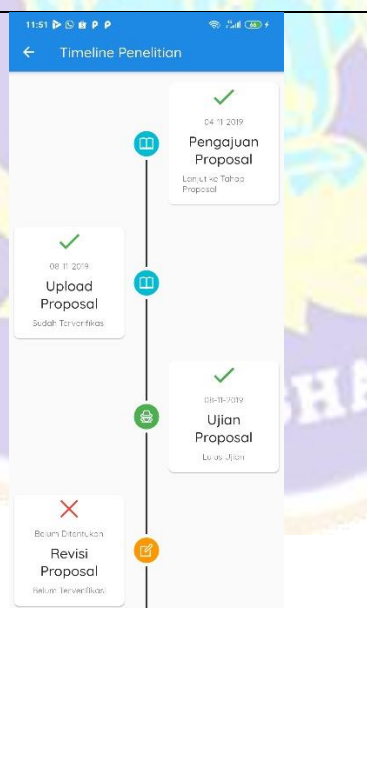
11:51

Timeline Penelitian

04-11-2019
Pengajuan Proposal
Lanjut ke Tahap Proposal

08-11-2019
Upload Proposal
Sudah Terverifikasi

08-11-2019
Ujian Proposal
Lulus Ujian

Belum Ditentukan
Revisi Proposal
Belum Terverifikasi